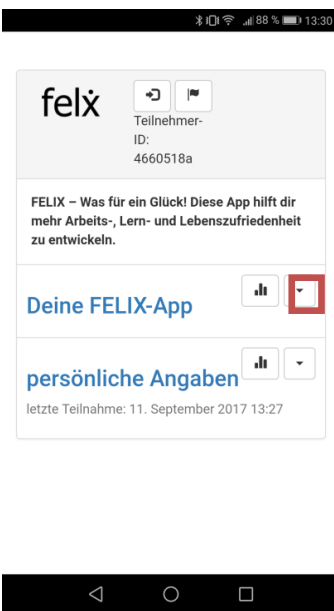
88 % 13:30

felix

Teilnehmer-ID: 4660518a

FELIX – Was für ein Glück! Diese App hilft dir mehr Arbeits-, Lern- und Lebenszufriedenheit zu entwickeln.

Deine FELIX-App

persönliche Angaben

letzte Teilnahme: 11. September 2017 13:27